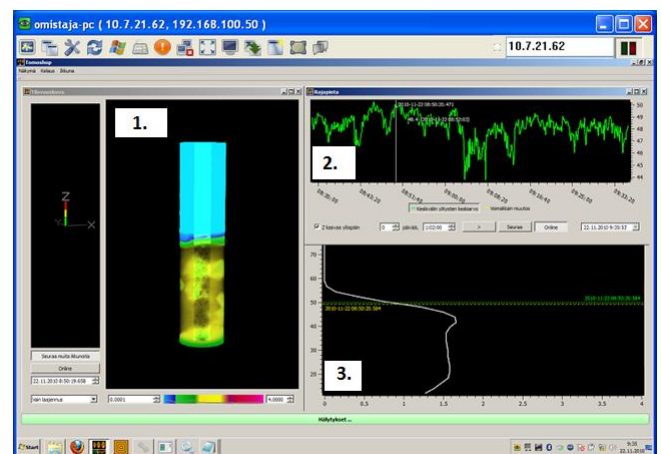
omistaja-pc ( 10.7.21.62, 192.168.100.50 )

10.7.21.62

Tomoshop

Näkymä Katsaus Ikkuna

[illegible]

1.

Z

X

Seuraa muita ikkunoita

Online

22.11.2010 8:50:19.658

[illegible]

0.0001

4.0000

Aikajakelu

2010-11-22 08:50:20.471

46.4 2010-11-22 08:52:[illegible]

50

49

48

47

46

45

44

2.

Keskiviiva ylitysten keskiarvo

Vertailuviiva muutos

Z-koordinaatti

0

päivää,

1:02:00

>

Seuraa

Online

22.11.2010 9:33:53

70

60

50

40

30

20

3.

2010-11-22 08:50:20.264

2010-11-22 08:50:20.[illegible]

0

0.5

1

1.5

2

2.5

3

3.5

4

Hälytykset ...

Start

9:35

22.11.2010